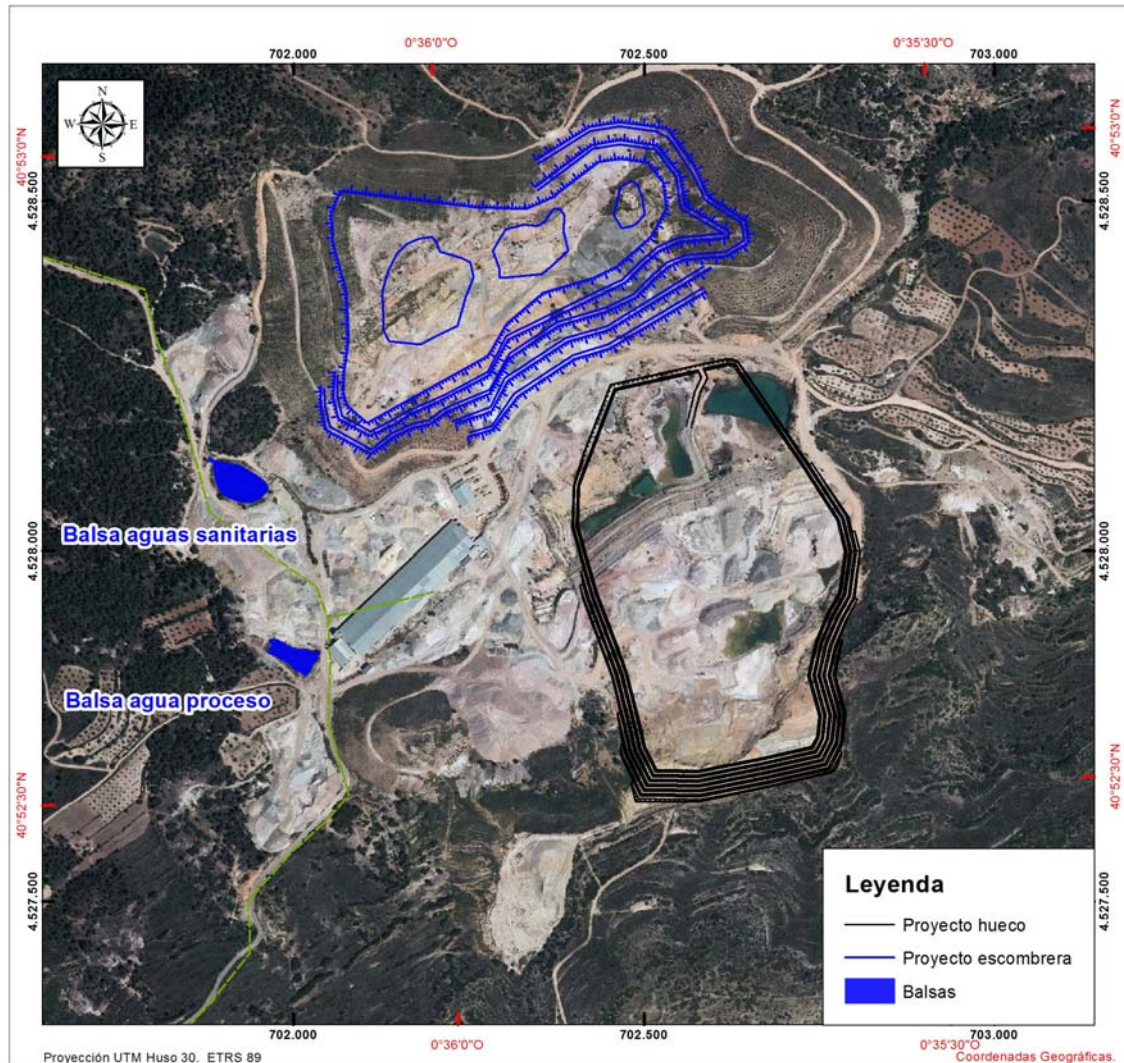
702.000
0°36'0"O
702.500
0°35'30"O
703.000

N
W
E
S

40°53'0"N
4.528.500
40°53'0"N
4.528.500

Balsa aguas sanitarias
4.528.000
4.528.000

Balsa agua proceso

40°52'30"N
40°52'30"N

4.527.500
4.527.500

Leyenda
Proyecto hueco
Proyecto escombrera
Balsas

702.000
0°36'0"O
702.500
0°35'30"O
703.000

Proyección UTM Huso 30. ETRS 89
Coordenadas Geográficas.